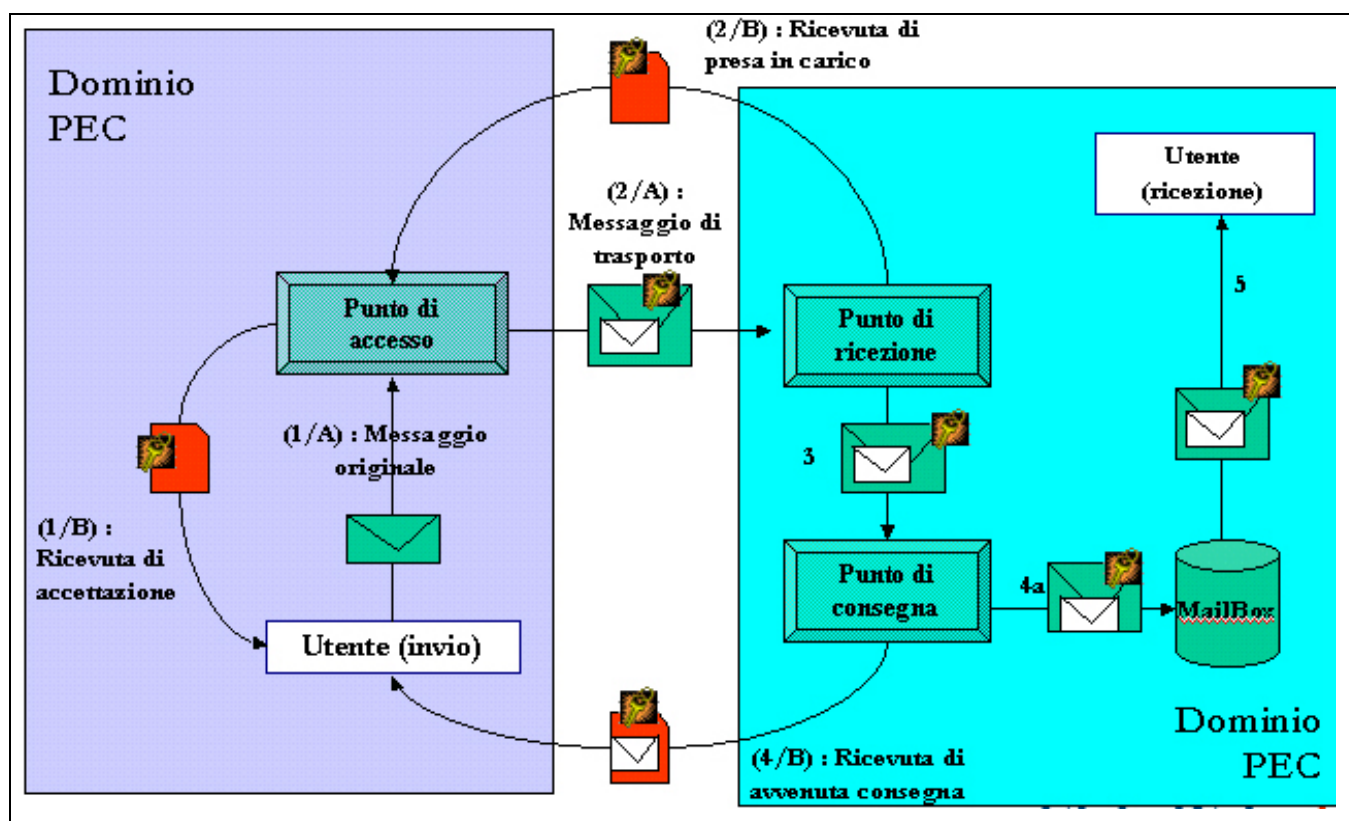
Dominio PEC

(2/B) : Ricevuta di presa in carico

Utente (ricezione)

(2/A) : Messaggio di trasporto

Punto di accesso

Punto di ricezione

5

(1/A) : Messaggio originale

3

(1/B) : Ricevuta di accettazione

Punto di consegna

4a

MailBox

Utente (invio)

Dominio PEC

(4/B) : Ricevuta di avvenuta consegna